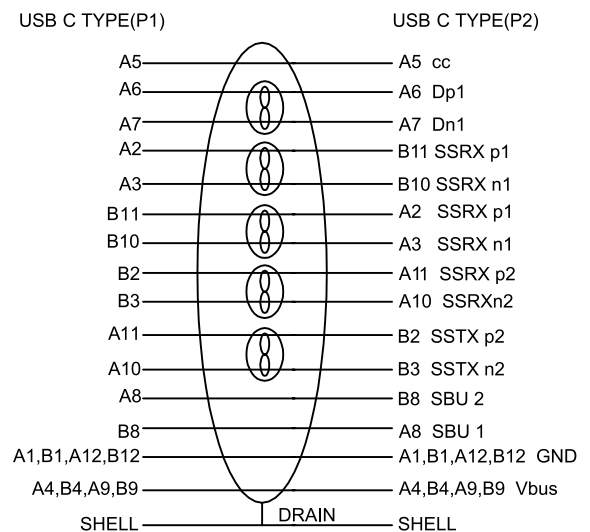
USB C TYPE(P1)

USB C TYPE(P2)

A5
A6
A7
A2
A3
B11
B10
B2
B3
A11
A10
A8
B8
A1,B1,A12,B12
A4,B4,A9,B9
SHELL

A5 cc
A6 Dp1
A7 Dn1
B11 SSRX p1
B10 SSRX n1
A2 SSRX p1
A3 SSRX n1
A11 SSRX p2
A10 SSRXn2
B2 SSTX p2
B3 SSTX n2
B8 SBU 2
A8 SBU 1
A1,B1,A12,B12 GND
A4,B4,A9,B9 Vbus
SHELL

DRAIN